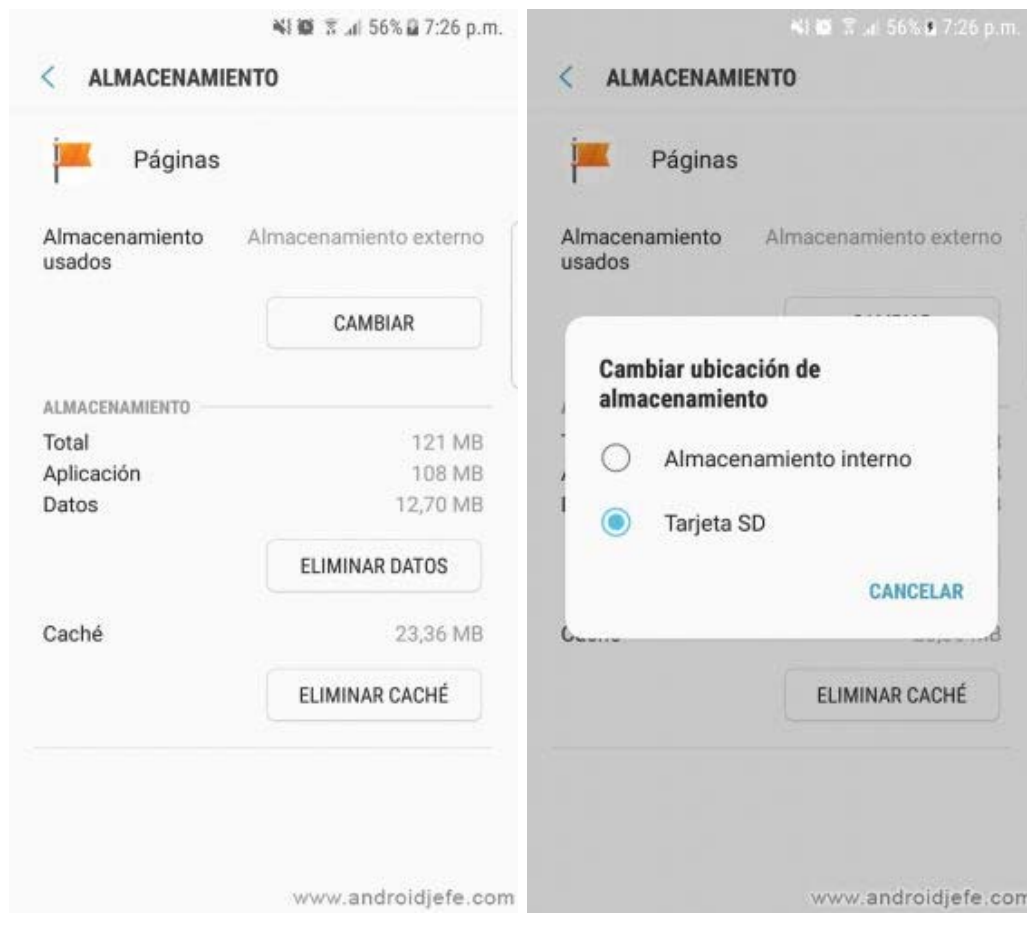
56% 7:26 p.m.

ALMACENAMIENTO

Páginas

Almacenamiento usados

Almacenamiento externo

CAMBIAR

ALMACENAMIENTO

Total 121 MB

Aplicación 108 MB

Datos 12,70 MB

ELIMINAR DATOS

Caché 23,36 MB

ELIMINAR CACHÉ

www.androidjefe.com

56% 7:26 p.m.

ALMACENAMIENTO

Páginas

Almacenamiento usados

Almacenamiento externo

Cambiar ubicación de almacenamiento

Almacenamiento interno

Tarjeta SD

CANCELAR

ELIMINAR CACHÉ

www.androidjefe.com